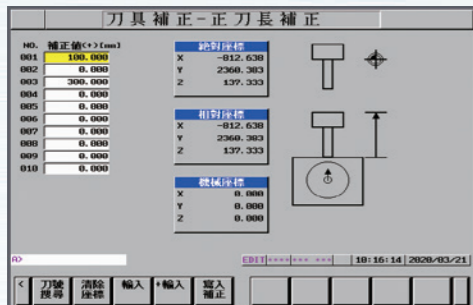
刀具補正-正刀長補正

| NO. | 補正值(+)[mm] |
|---|---|
| 001 | 100.000 |
| 002 | 0.000 |
| 003 | 300.000 |
| 004 | 0.000 |
| 005 | 0.000 |
| 006 | 0.000 |
| 007 | 0.000 |
| 008 | 0.000 |
| 009 | 0.000 |
| 010 | 0.000 |

絕對座標
X -812.638
Y 2360.383
Z 137.333

相對座標
X -812.638
Y 2360.383
Z 137.333

機械座標
X 0.000
Y 0.000
Z 0.000

A>

EDIT **** *** 10:16:14 2020/03/21

< 刀號搜尋 清除座標 輸入 +輸入 寫入補正